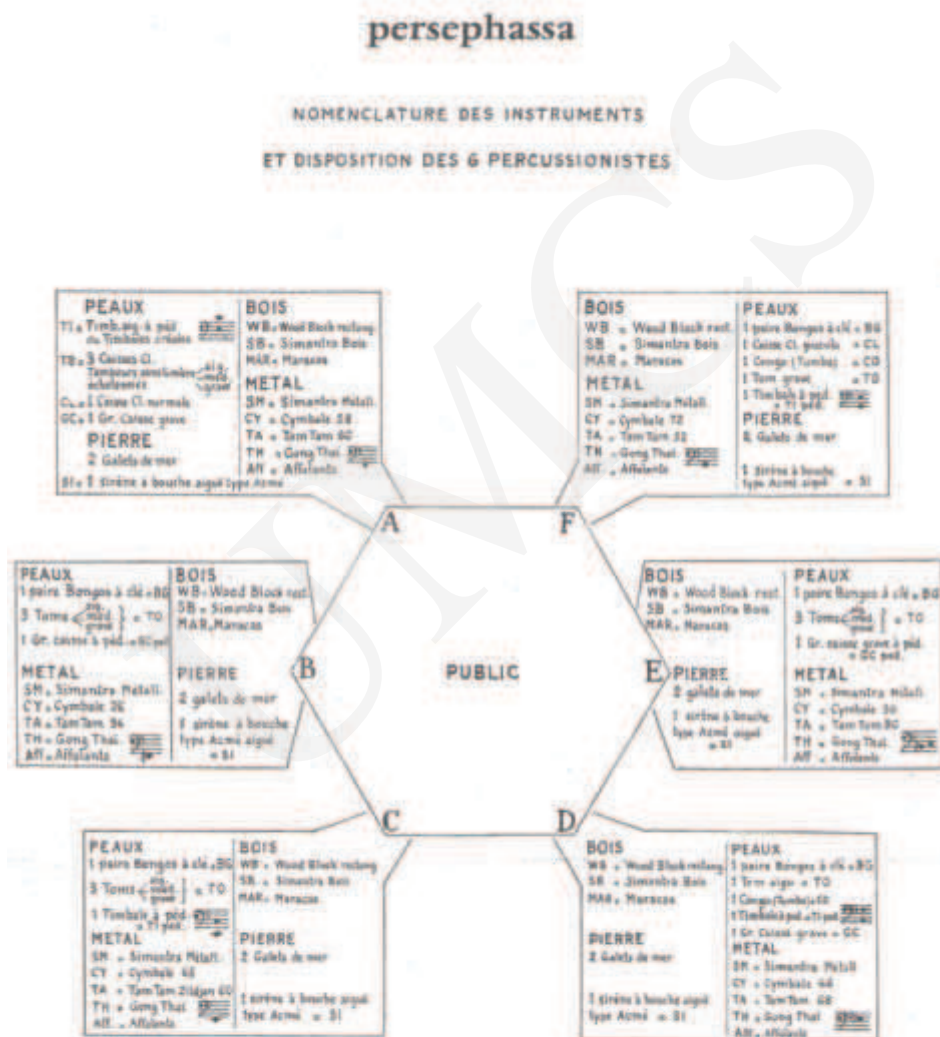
persephassa

NOMENCLATURE DES INSTRUMENTS

ET DISPOSITION DES 6 PERCUSSIONISTES

PEAUX
TI = Timb. aig. à péd. ou Timbales créoles
TB = 3 Caisses Cl. Tambours obstinés échelonnés aig. méd. grave
Cc = 1 Caisse Cl. normale
GC = 1 Gr. Caisse grave
PIERRE
2 Galets de mer
SI = 1 sirène à bouche aiguë type Acmé

BOIS
WB = Wood Block rect.long
SB = Simantra Bois
MAR = Maracas
METAL
SM = Simantra Métall.
CY = Cymbale 58
TA = Tam Tam 60
TH = Gong Thaï
Aff = Affolante

A

BOIS
WB = Wood Block rect.
SB = Simantra Bois
MAR = Maracas
METAL
SM = Simantra Métall.
CY = Cymbale 72
TA = Tam Tam 52
TH = Gong Thaï
Aff = Affolante

PEAUX
1 paire Bongos à clé = BG
1 Caisse Cl. grande = CL
1 Conga (Tumba) = CO
1 Tom grave = TO
1 Timbale à péd. = TI
PIERRE
2 Galets de mer
1 sirène à bouche type Acmé aiguë = SI

F

PEAUX
1 paire Bongos à clé = BG
3 Toms aig. méd. grave = TO
1 Gr. caisse à péd. = GC péd.
METAL
SM = Simantra Métall.
CY = Cymbale 36
TA = Tam Tam 54
TH = Gong Thaï
Aff = Affolante

BOIS
WB = Wood Block rect.
SB = Simantra Bois
MAR = Maracas
PIERRE
2 galets de mer
1 sirène à bouche type Acmé aiguë = SI

B

PUBLIC

BOIS
WB = Wood Block rect.
SB = Simantra Bois
MAR = Maracas
PIERRE
2 galets de mer
1 sirène à bouche type Acmé aiguë = SI

E

PEAUX
1 paire Bongos à clé = BG
3 Toms aig. méd. grave = TO
1 Gr. caisse grave à péd. = GC péd.
METAL
SM = Simantra Métall.
CY = Cymbale 50
TA = Tam Tam 80
TH = Gong Thaï
Aff = Affolante

C

PEAUX
1 paire Bongos à clé = BG
3 Toms aig. méd. grave = TO
1 Timbale à péd. = TI péd.
METAL
SM = Simantra Métall.
CY = Cymbale 48
TA = Tam Tam Zildjan 60
TH = Gong Thaï
Aff = Affolante

BOIS
WB = Wood Block rect.long
SB = Simantra Bois
MAR = Maracas
PIERRE
2 Galets de mer
1 sirène à bouche aiguë type Acmé = SI

D

BOIS
WB = Wood Block rect.long
SB = Simantra Bois
MAR = Maracas
PIERRE
2 Galets de mer
1 sirène à bouche aiguë type Acmé = SI

PEAUX
1 paire Bongos à clé = BG
1 Tom aigu = TO
1 Conga (Tumba) = CO
1 Timbale à péd. = TI péd.
1 Gr. Caisse grave = GC
METAL
SM = Simantra Métall.
CY = Cymbale 44
TA = Tam Tam 68
TH = Gong Thaï
Aff = Affolante